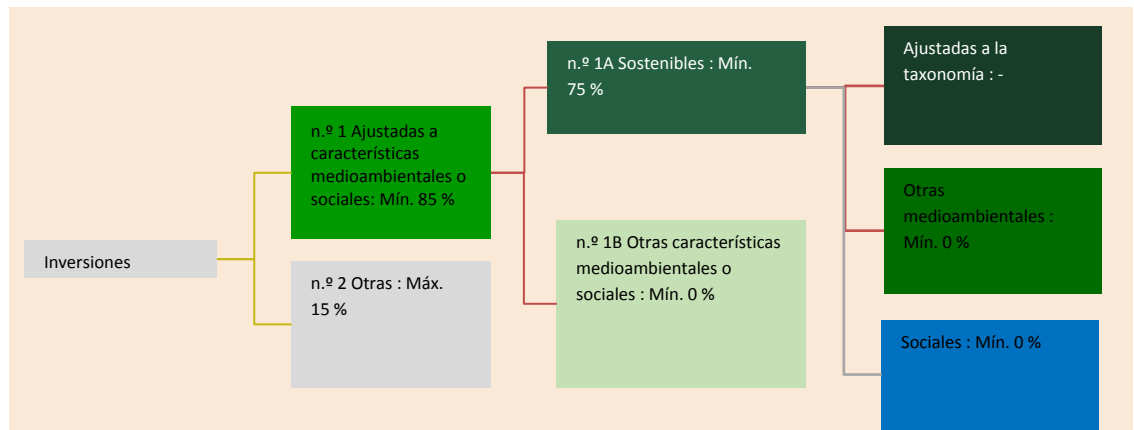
Inversiones

n.º 1 Ajustadas a características medioambientales o sociales: Mín. 85 %

n.º 2 Otras : Máx. 15 %

n.º 1A Sostenibles : Mín. 75 %

n.º 1B Otras características medioambientales o sociales : Mín. 0 %

Ajustadas a la taxonomía : -

Otras medioambientales : Mín. 0 %

Sociales : Mín. 0 %